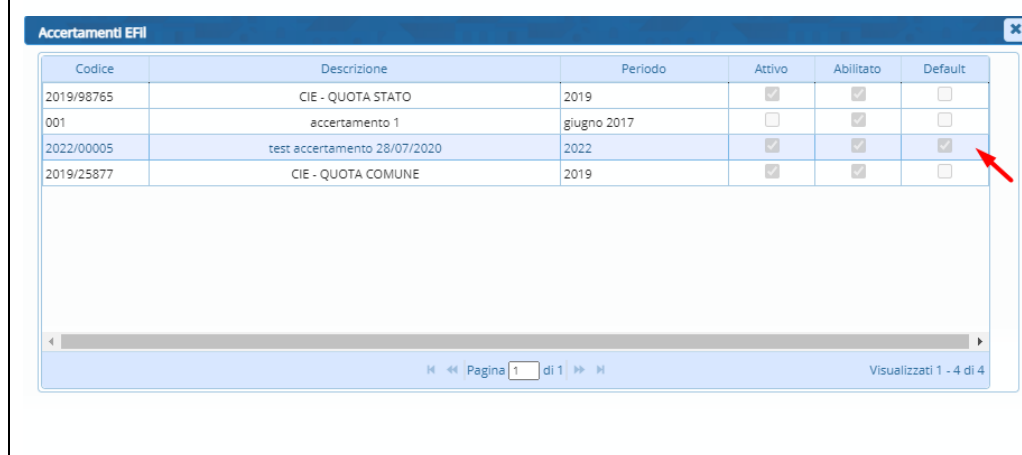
Accertamenti EFIl

| Codice | Descrizione | Periodo | Attivo | Abilitato | Default |
|---|---|---|---|---|---|
| 2019/98765 | CIE - QUOTA STATO | 2019 | ☑ | ☑ | ☐ |
| 001 | accertamento 1 | giugno 2017 | ☐ | ☑ | ☐ |
| 2022/00005 | test accertamento 28/07/2020 | 2022 | ☑ | ☑ | ☑ |
| 2019/25877 | CIE - QUOTA COMUNE | 2019 | ☑ | ☑ | ☐ |

Pagina 1 di 1

Visualizzati 1 - 4 di 4